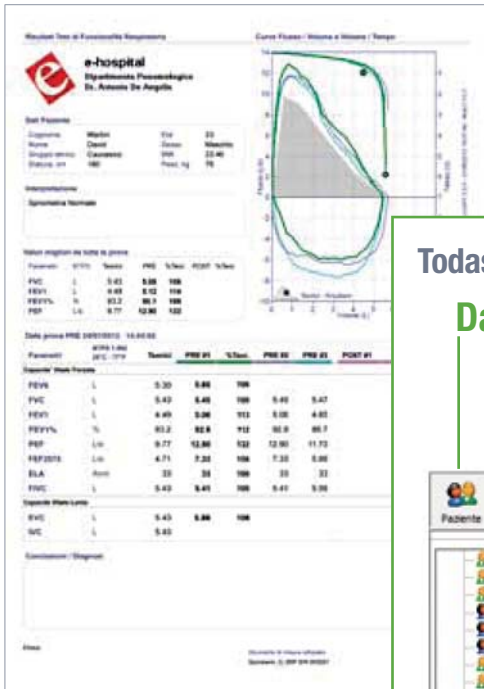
Risultati Test di Funzionalità Respiratoria

e-hospital
Dipartimento Pneumologico
Dr. Antonio De Angelis

Dati Paziente

| Cognome | Martini | Età | 33 |
|---|---|---|---|
| Nome | David | Sesso | Maschio |
| Gruppo etnico | Caucasico | BMI | 23.46 |
| Statura, cm | 180 | Peso, kg | 76 |

Interpretazione

Spirometria Normale

Valori migliori da tutte le prove

| Parametri | BTPS | Teorici | PRE | %Teo | POST | %Teo |
|---|---|---|---|---|---|---|
| FVC | L | 5.43 | 5.88 | 108 | | |
| FEV1 | L | 4.49 | 5.12 | 114 | | |
| FEV1% | % | 83.2 | 86.1 | 106 | | |
| PEF | L/s | 9.77 | 12.90 | 132 | | |

Data prova PRE 24/01/2013 10:40:02

| Parametri | | Teorici | PRE #1 | %Teo | PRE #2 | PRE #3 | POST #1 |
|---|---|---|---|---|---|---|---|
| Capacità Vitale Forzata | | | | | | | |
| FEV6 | L | 5.30 | 5.88 | 109 | | | |
| FVC | L | 5.43 | 5.45 | 100 | 5.45 | 5.47 | |
| FEV1 | L | 4.49 | 5.06 | 113 | 5.06 | 4.83 | |
| FEV1% | % | 83.2 | 92.8 | 112 | 92.8 | 88.7 | |
| PEF | L/s | 9.77 | 12.90 | 132 | 12.90 | 11.73 | |
| FEF2575 | L/s | 4.71 | 7.33 | 156 | 7.33 | 5.86 | |
| ELA | Anni | 33 | 33 | 100 | 33 | 33 | |
| FIVC | L | 5.43 | 5.41 | 100 | 5.41 | 5.56 | |
| Capacità Vitale Lenta | | | | | | | |
| EVC | L | 5.43 | 5.86 | 108 | | | |
| IVC | L | 5.43 | | | | | |

Conclusioni / Diagnosi

Firma

Curve Flusso / Volume e Volume / Tempo

Todas

Da

Paziente